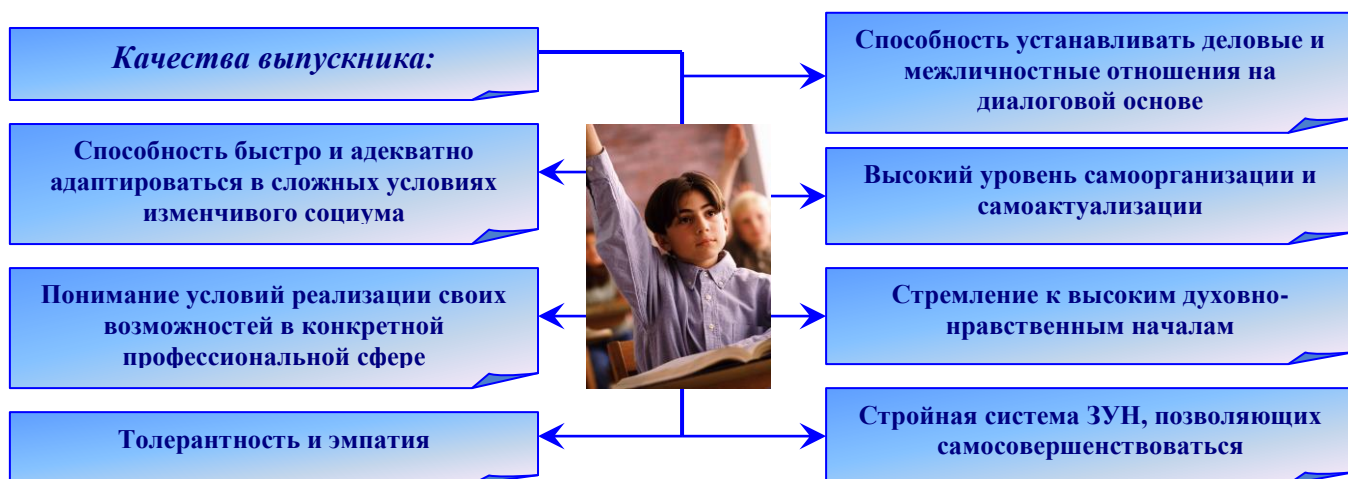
Качества выпускника:

Способность быстро и адекватно адаптироваться в сложных условиях изменчивого социума

Понимание условий реализации своих возможностей в конкретной профессиональной сфере

Толерантность и эмпатия

Способность устанавливать деловые и межличностные отношения на диалоговой основе

Высокий уровень самоорганизации и самоактуализации

Стремление к высоким духовно-нравственным началам

Стройная система ЗУН, позволяющих самосовершенствоваться